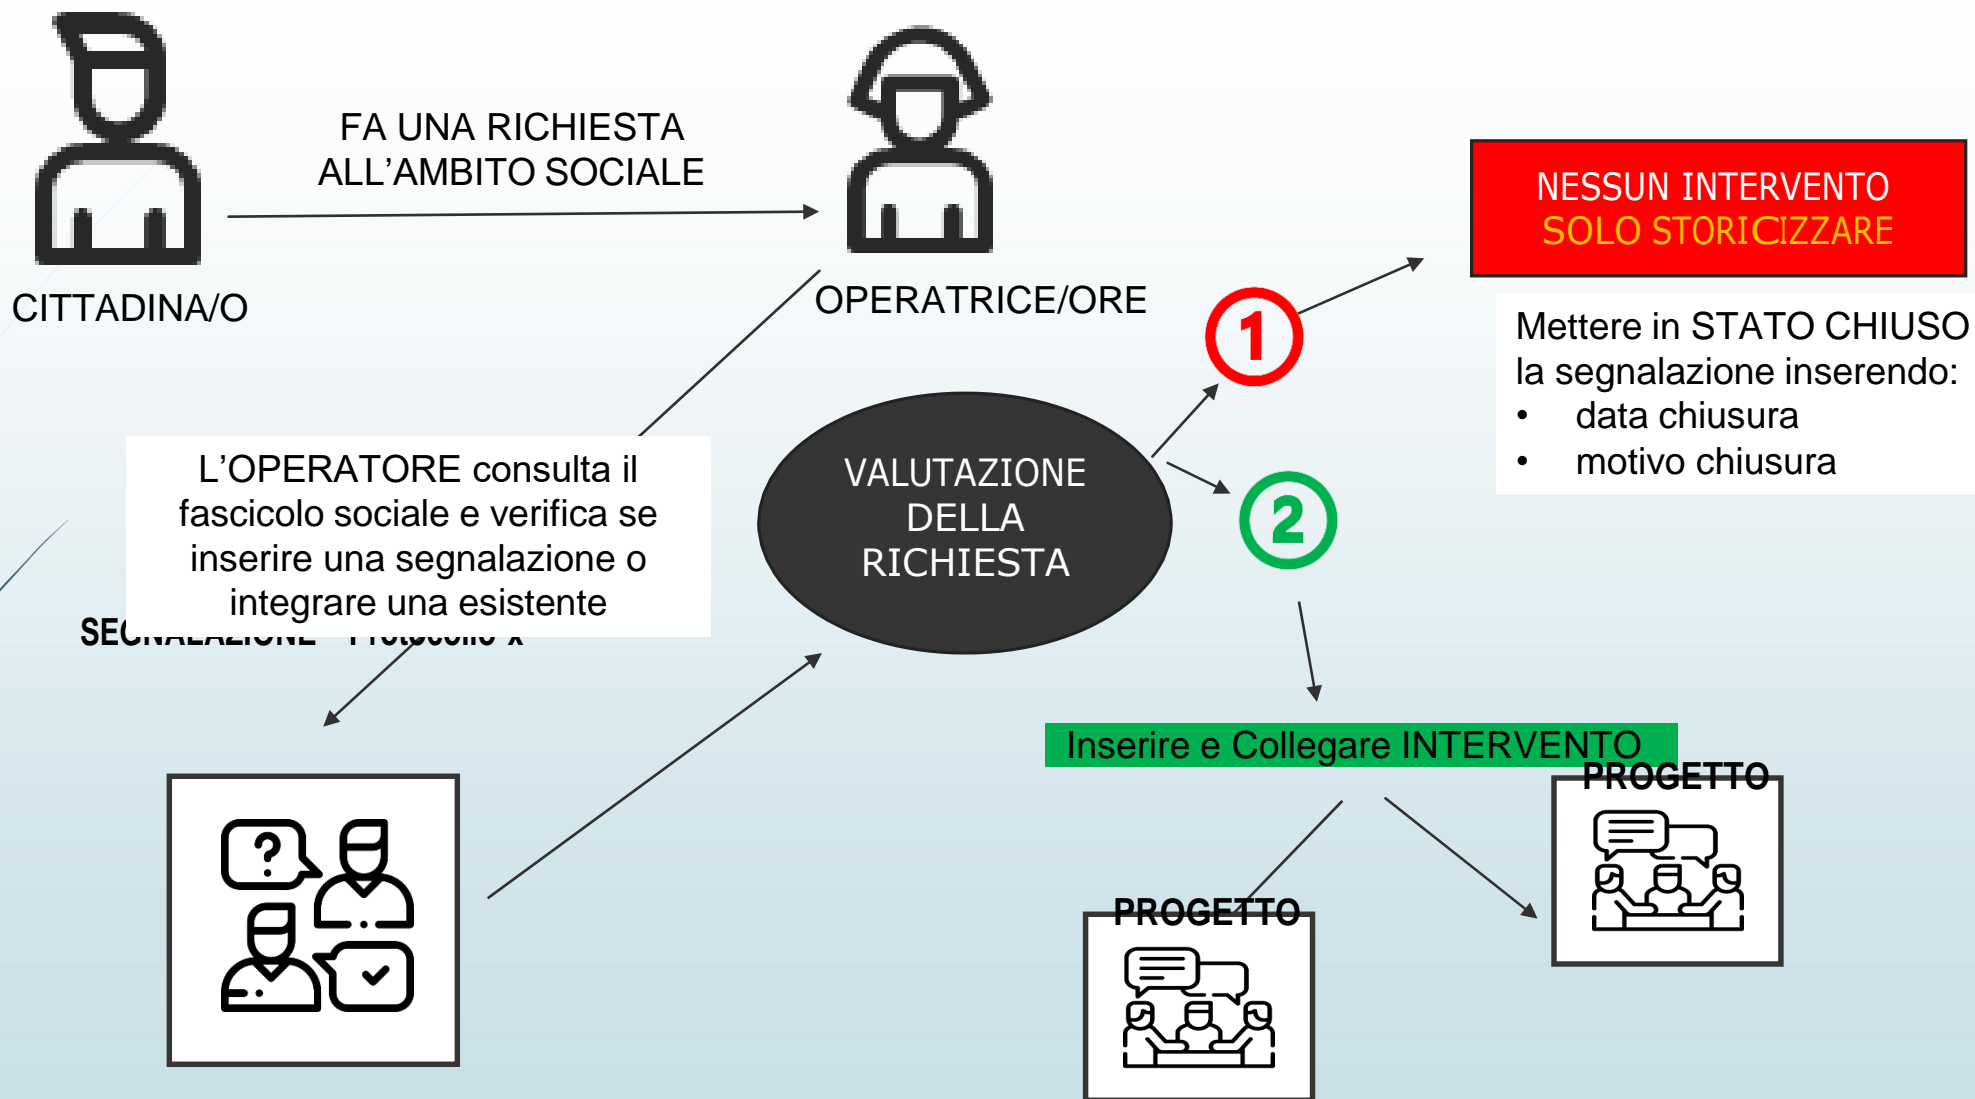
FA UNA RICHIESTA ALL'AMBITO SOCIALE

CITTADINA/O

OPERATRICE/ORE

NESSUN INTERVENTO
SOLO STORICIZZARE

1

Mettere in STATO CHIUSO la segnalazione inserendo:
- data chiusura
- motivo chiusura

L'OPERATORE consulta il fascicolo sociale e verifica se inserire una segnalazione o integrare una esistente

SE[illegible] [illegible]

VALUTAZIONE DELLA RICHIESTA

2

Inserire e Collegare INTERVENTO

PROGETTO

PROGETTO